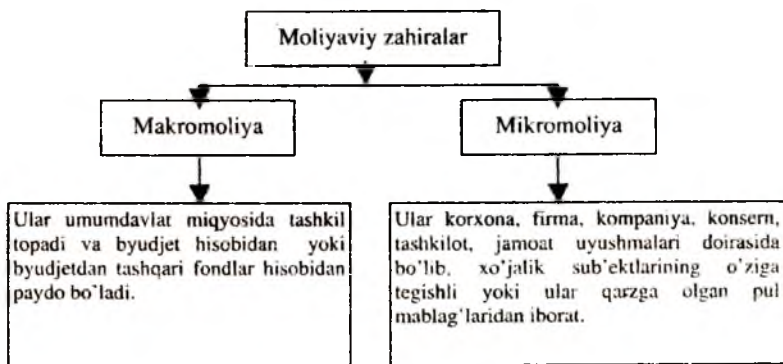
Moliyaviy zahiralar

Makromoliya

Mikromoliya

Ular umumdavlat miqyosida tashkil topadi va byudjet hisobidan yoki byudjetdan tashqari fondlar hisobidan paydo bo'ladi.

Ular korxona, firma, kompaniya, konsern, tashkilot, jamoat uyushmalari doirasida bo'lib, xo'jalik sub'ektlarining o'ziga tegishli yoki ular qarzga olgan pul mablag'laridan iborat.